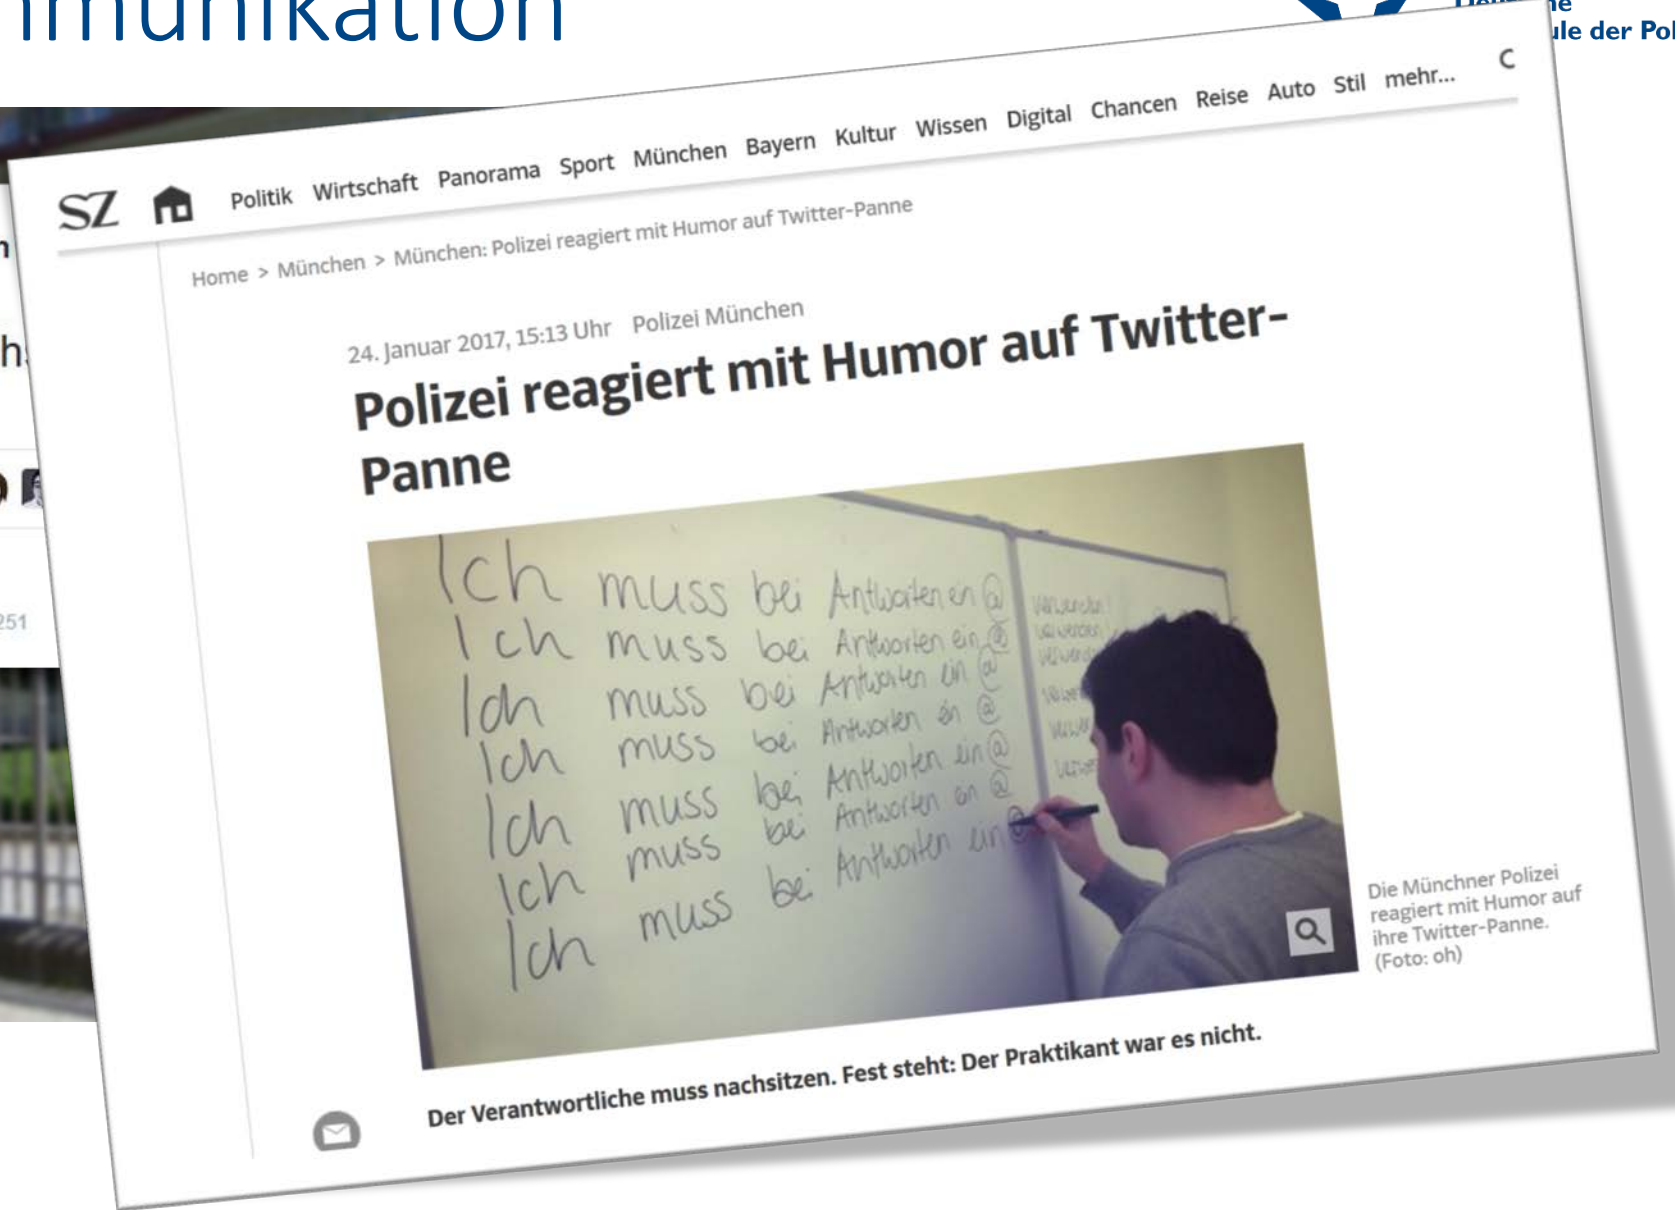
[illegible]munikation

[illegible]le der Pol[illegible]

SZ Politik Wirtschaft Panorama Sport München Bayern Kultur Wissen Digital Chancen Reise Auto Stil mehr...

Home > München > München: Polizei reagiert mit Humor auf Twitter-Panne

24. Januar 2017, 15:13 Uhr Polizei München

Polizei reagiert mit Humor auf Twitter-Panne

Ich muss bei Antworten ein @
Ich muss bei Antworten ein @
Ich muss bei Antworten ein @
Ich muss bei Antworten ein @
Ich muss bei Antworten ein @
Ich muss bei Antworten ein @
Ich muss bei Antworten ein @
Ich muss bei

Die Münchner Polizei reagiert mit Humor auf ihre Twitter-Panne. (Foto: oh)

Der Verantwortliche muss nachsitzen. Fest steht: Der Praktikant war es nicht.